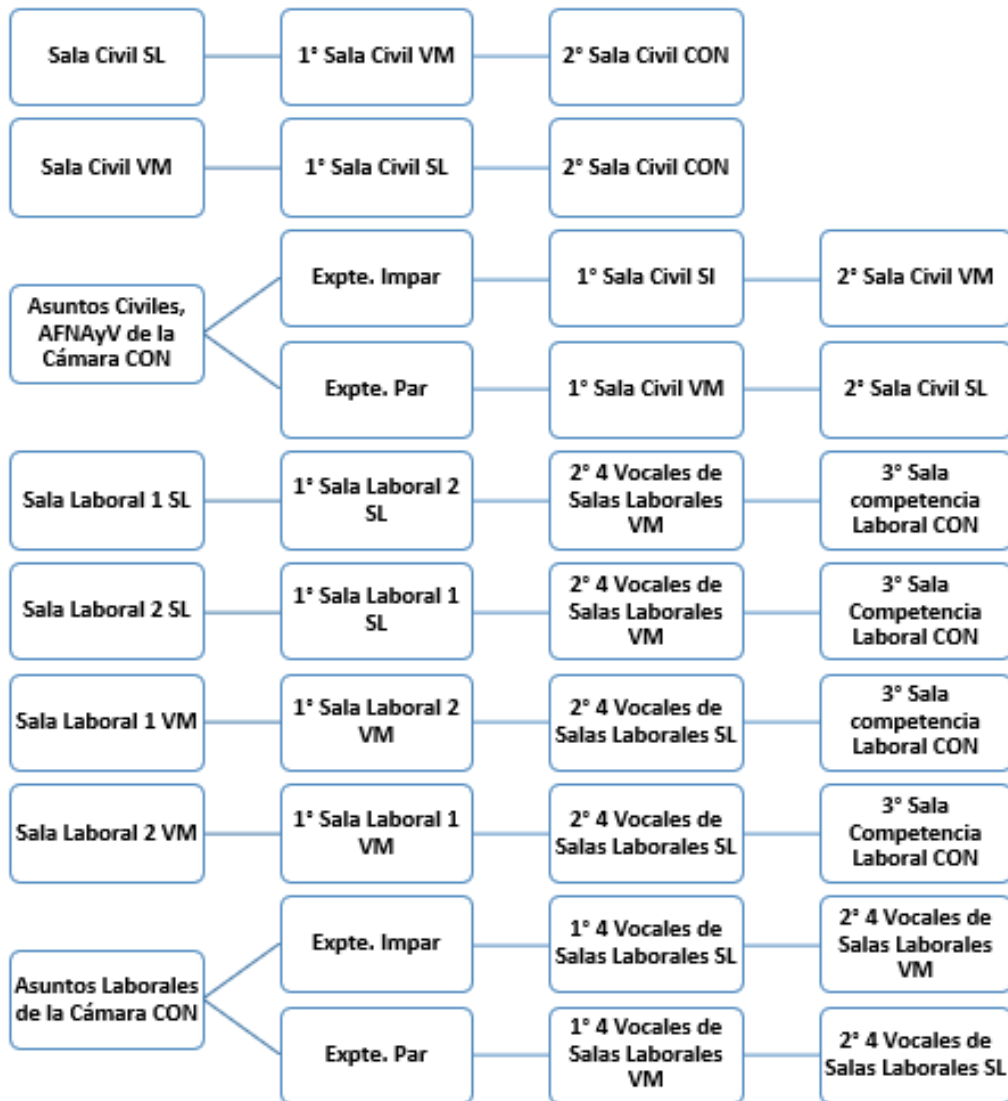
Sala Civil SL

1° Sala Civil VM

2° Sala Civil CON

Sala Civil VM

1° Sala Civil SL

2° Sala Civil CON

Asuntos Civiles, AFNAyV de la Cámara CON

Expte. Impar

1° Sala Civil Sl

2° Sala Civil VM

Expte. Par

1° Sala Civil VM

2° Sala Civil SL

Sala Laboral 1 SL

1° Sala Laboral 2 SL

2° 4 Vocales de Salas Laborales VM

3° Sala competencia Laboral CON

Sala Laboral 2 SL

1° Sala Laboral 1 SL

2° 4 Vocales de Salas Laborales VM

3° Sala Competencia Laboral CON

Sala Laboral 1 VM

1° Sala Laboral 2 VM

2° 4 Vocales de Salas Laborales SL

3° Sala competencia Laboral CON

Sala Laboral 2 VM

1° Sala Laboral 1 VM

2° 4 Vocales de Salas Laborales SL

3° Sala Competencia Laboral CON

Asuntos Laborales de la Cámara CON

Expte. Impar

1° 4 Vocales de Salas Laborales SL

2° 4 Vocales de Salas Laborales VM

Expte. Par

1° 4 Vocales de Salas Laborales VM

2° 4 Vocales de Salas Laborales SL